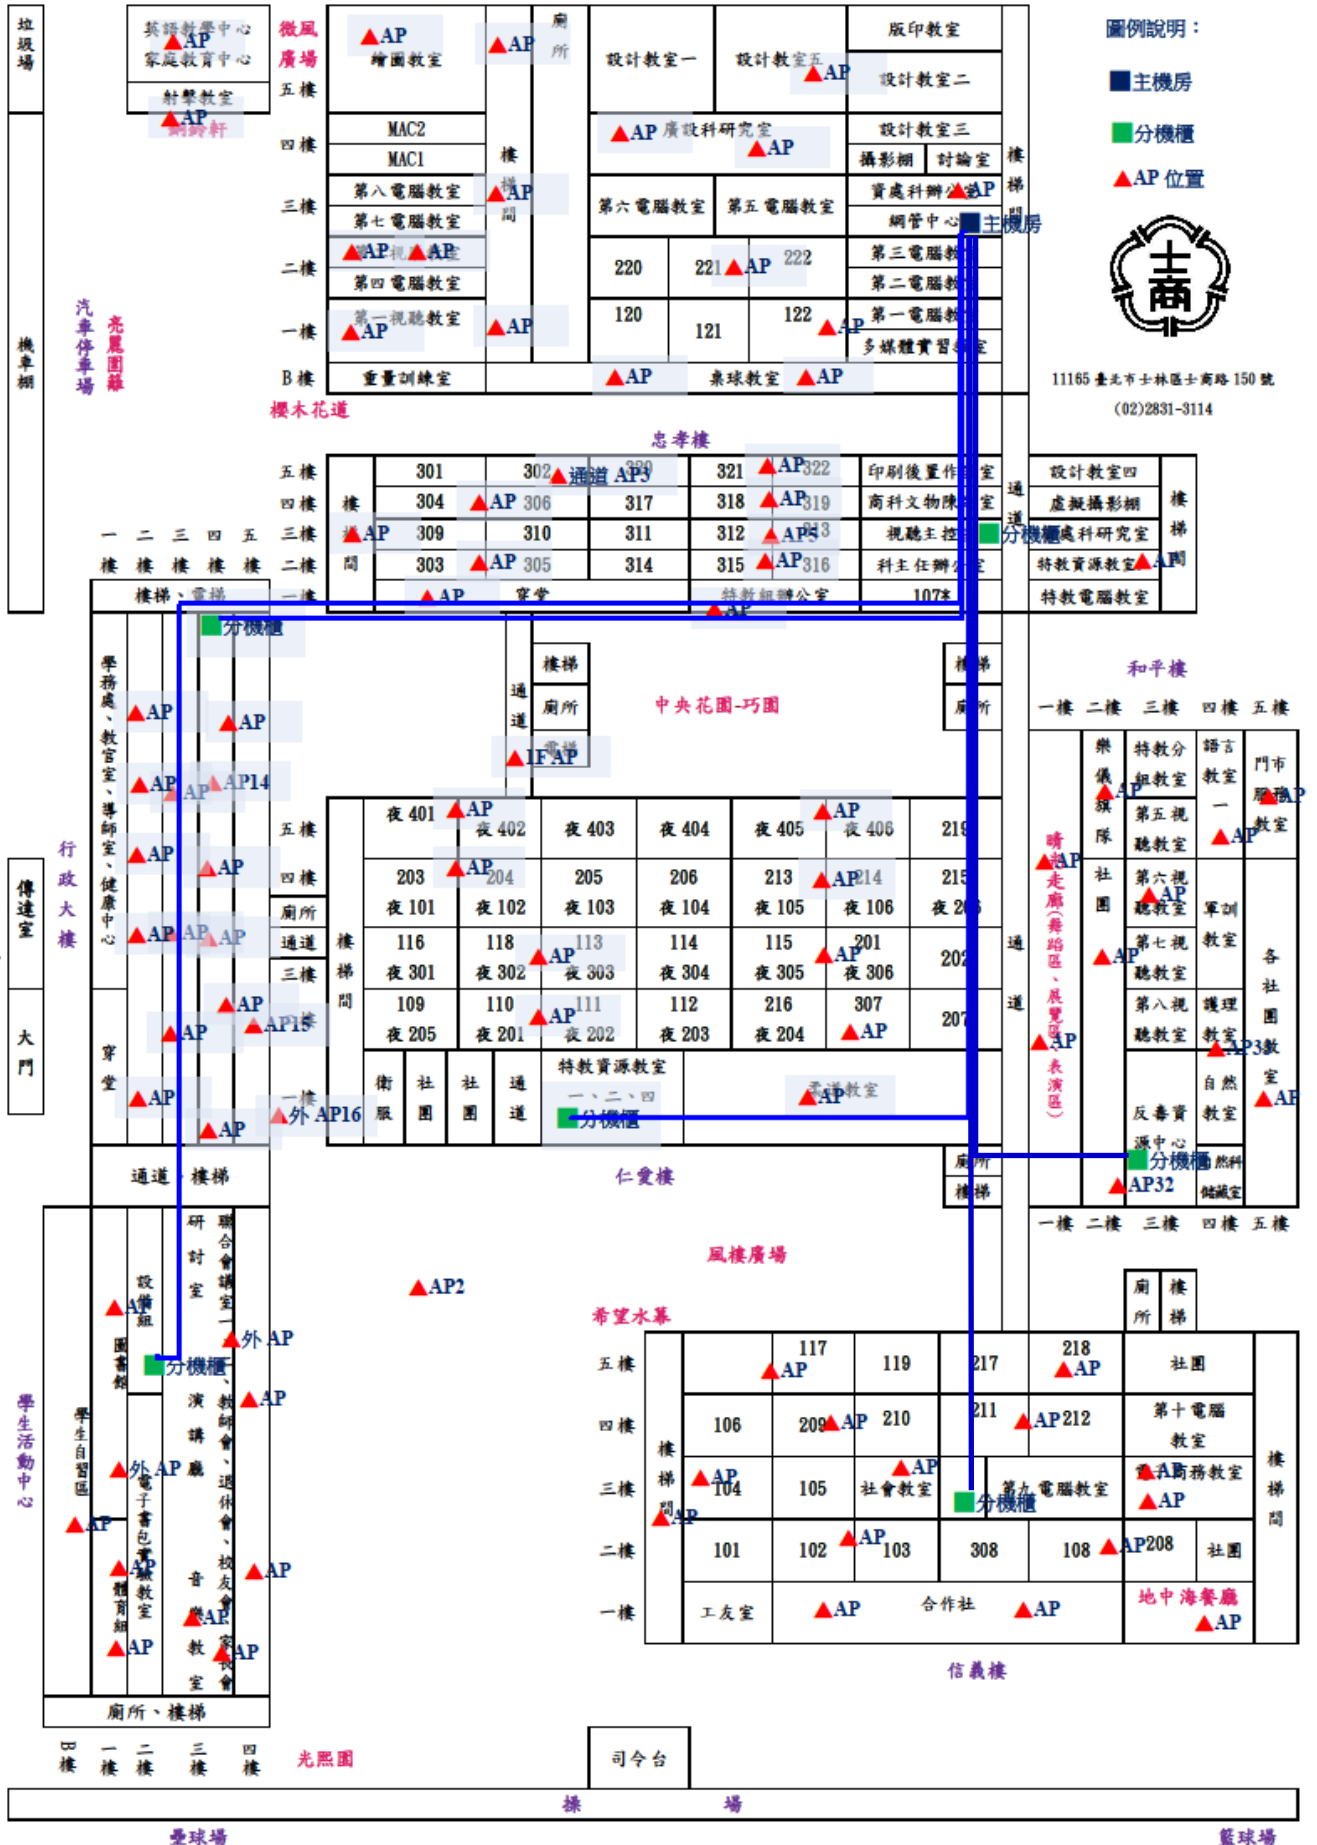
垃圾場

英語教學中心 AP
家庭教育中心
射擊教室
AP 網路軒

微風廣場
五樓
四樓
三樓
二樓
一樓
B樓

AP
繪圖教室
AP
廁所
設計教室一
設計教室五 AP
版印教室
設計教室二

MAC2
MAC1
樓梯間 AP
AP 廣設科研究室 AP
設計教室三
攝影棚
討論室
樓梯間

第八電腦教室
第七電腦教室
第六電腦教室
第五電腦教室
資處科辦公室 AP
網管中心 主機房

AP AP
第四電腦教室
220
221 AP 222
第三電腦教室
第二電腦教室

第一視聽教室 AP
AP
120
121
122 AP
第一電腦教室
多媒體實習教室

重量訓練室
AP
桌球教室 AP

櫻木花道

汽車停車場
亮麗園藝
機車棚

圖例說明：
主機房
分機櫃
AP 位置

11165 臺北市士林區士商路 150 號
(02)2831-3114

忠孝樓

五樓
四樓
三樓
二樓
一樓

一樓 二樓 三樓 四樓 五樓

樓梯間 AP
301
302 通道 AP3 320
321 AP 322
印刷後置作業教室
304
AP 306
317
318 AP 319
商科文物陳列室
309
310
311
312 AP 313
視聽主控室
303
AP 305
314
315 AP 316
科主任辦公室
AP
穿堂
特教組辦公室 AP
107*
通道
分機櫃
設計教室四
虛擬攝影棚
廣設科研究室
特教資源教室 AP
特教電腦教室
樓梯間

樓梯、電梯
分機櫃

學務處、教官室、導師室、健康中心
AP
AP
AP AP AP14
AP
AP
AP AP AP
AP
AP AP15
穿堂
AP
AP
外 AP16

行政大樓
傳達室
大門

樓梯
廁所
通道
中央花園-巧園
電梯
1F AP
樓梯
廁所

和平樓
一樓 二樓 三樓 四樓 五樓

五樓
四樓
廁所
通道
三樓
二樓
一樓

樓梯間
夜 401
AP 夜 402
夜 403
夜 404
夜 405
AP 夜 406
219
203 夜 101
AP 204 夜 102
205 夜 103
206 夜 104
213 夜 105
AP 214 夜 106
215 夜 2??
116 夜 301
118 夜 302
AP 113 夜 303
114 夜 304
115 夜 305
AP 201 夜 306
202
109 夜 205
110 夜 201
AP 111 夜 202
112 夜 203
216 夜 204
307 AP
207
衛服
社團
社團
通道
特教資源教室 一、二、四
分機櫃
AP 音樂教室
通道
通道

晴走廊（舞蹈區、展覽區、表演區）
AP
AP
儀隊社團
AP
AP
特教分組教室
AP
第五視聽教室
第六視聽教室 AP
第七視聽教室
第八視聽教室
反毒資源中心
分機櫃
AP32
語言教室一
AP
軍訓教室
護理教室
AP3
自然教室
燃料儲藏室
門市服務教室 AP
各社團教室
AP

仁愛樓
廁所
樓梯
一樓 二樓 三樓 四樓 五樓

通道
樓梯

設備組 AP
圖書館
分機櫃
研討室
聯合會議室
外 AP
AP
演講廳
教師會、退休會、校友會
學生自習區
外 AP
AP
電子書包實驗教室 AP
體育組
AP
AP
音樂教室
AP
AP
學生活動中心
廁所、樓梯
B樓 一樓 二樓 三樓 四樓
光熙園

風樓廣場
AP2
希望水幕

五樓
四樓
三樓
二樓
一樓
樓梯間 AP
117 AP
119
217
218 AP
社團
106
209 AP
210
211
AP 212
第十電腦教室
AP 104
105
AP 社會教室
分機櫃
第九電腦教室
AP 商務教室
AP
101
102
AP 103
308
108
AP 208
社團
工友室
AP
合作社
AP
地中海餐廳
AP
廁所
樓梯
樓梯間

信義樓
司令台
操場
壘球場
籃球場